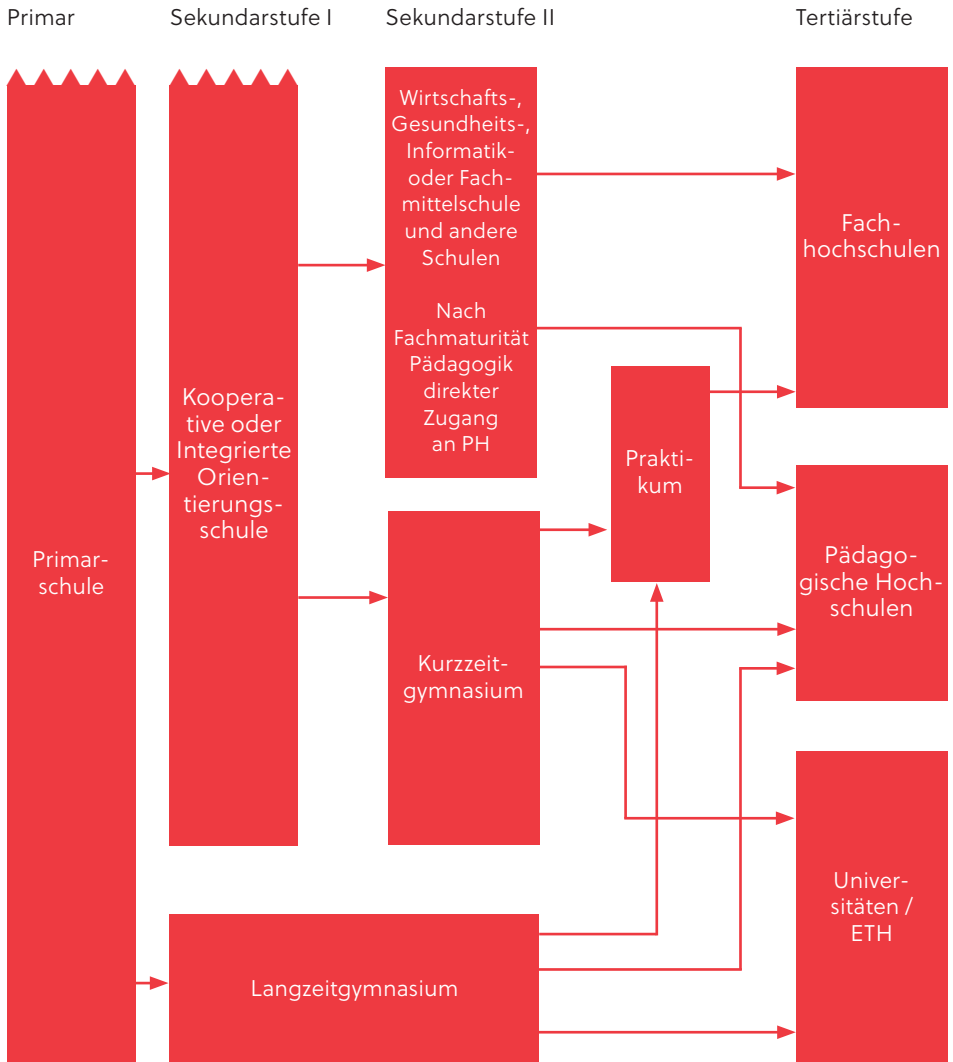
Primar

Sekundarstufe I

Sekundarstufe II

Tertiärstufe

Wirtschafts-, Gesundheits-, Informatik- oder Fachmittelschule und andere Schulen

Nach Fachmaturität Pädagogik direkter Zugang an PH

Fachhochschulen

Kooperative oder Integrierte Orientierungsschule

Praktikum

Primarschule

Pädagogische Hochschulen

Kurzzeitgymnasium

Universitäten / ETH

Langzeitgymnasium